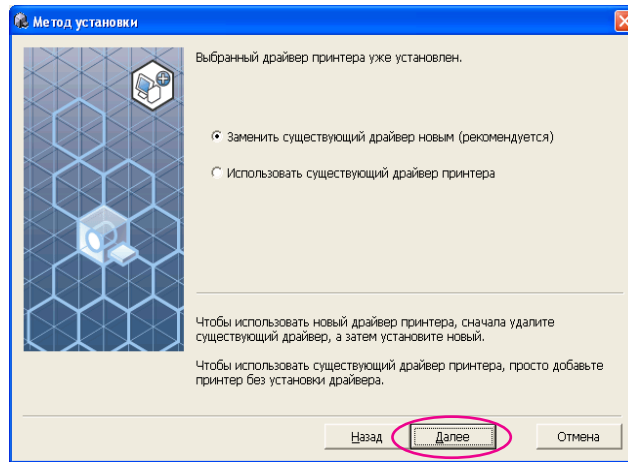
Метод установки

Выбранный драйвер принтера уже установлен.

Заменить существующий драйвер новым (рекомендуется)

Использовать существующий драйвер принтера

Чтобы использовать новый драйвер принтера, сначала удалите существующий драйвер, а затем установите новый.

Чтобы использовать существующий драйвер принтера, просто добавьте принтер без установки драйвера.

Назад

Далее

Отмена